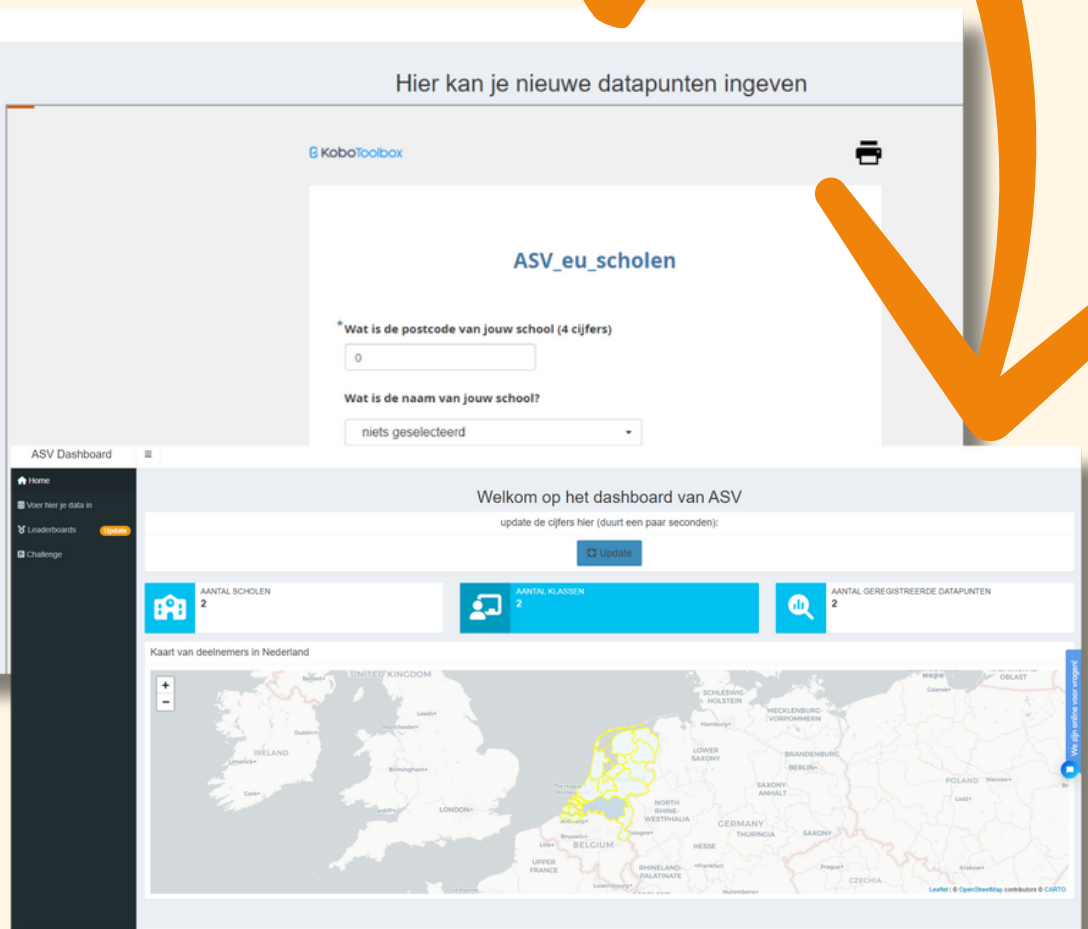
Hier kan je nieuwe datapunten ingeven

KoboToolbox

ASV_eu_scholen

*Wat is de postcode van jouw school (4 cijfers)

0

Wat is de naam van jouw school?

niets geselecteerd

ASV Dashboard

Home
Voer hier je data in
Leaderboards Update
Challenge

Welkom op het dashboard van ASV

update de cijfers hier (duurt een paar seconden):

Update

AANTAL SCHOLEN
2

AANTAL KLASSEN
2

AANTAL GEREGISTREERDE DATAPUNTEN
2

Kaart van deelnemers in Nederland

+
−

UNITED KINGDOM
IRELAND
LONDON
SCHLESWIG-HOLSTEIN
MECKLENBURG-VORPOMMERN
LOWER SAXONY
BRANDENBURG
BERLIN
SAXONY-ANHALT
NORTH RHINE-WESTPHALIA
GERMANY
THURINGIA
SAXONY
HESSE
BELGIUM
UPPER FRANCE
RHINELAND-PALATINATE
POLAND
CZECHIA
OBLAST

We zijn online voor vragen!

Leaflet | © OpenStreetMap contributors © CARTO